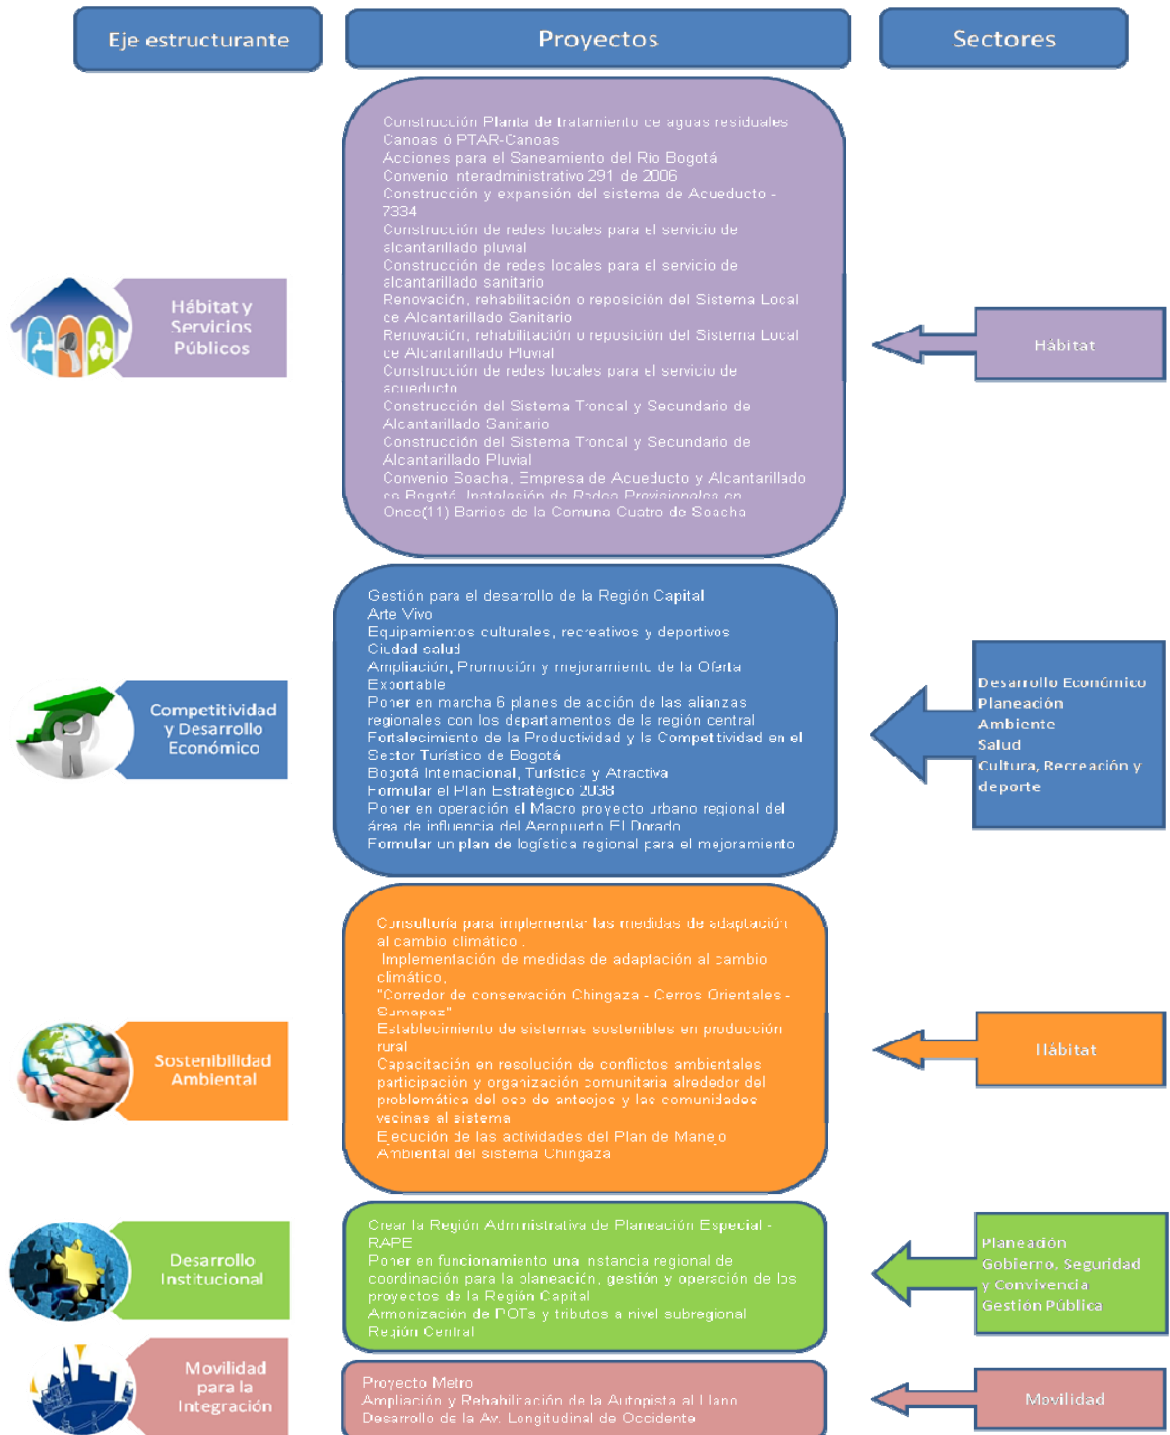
Eje estructurante

Proyectos

Sectores

Construcción Planta de tratamiento de aguas residuales Canoas o PTAR-Canoas
Acciones para el Saneamiento del Rio Bogotá
Convenio interadministrativo 291 de 2006
Construcción y expansión del sistema de Acueducto - 7334
Construcción de redes locales para el servicio de alcantarillado pluvial
Construcción de redes locales para el servicio de alcantarillado sanitario
Renovación, rehabilitación o reposición del Sistema Local de Alcantarillado Sanitario
Renovación, rehabilitación o reposición del Sistema Local de Alcantarillado Pluvial
Construcción de redes locales para el servicio de acueducto
Construcción del Sistema Troncal y Secundario de Alcantarillado Sanitario
Construcción del Sistema Troncal y Secundario de Alcantarillado Pluvial
Convenio Soacha, Empresa de Acueducto y Alcantarillado de Bogotá. Instalación de Redes Provisionales en Once(11) Barrios de la Comuna Cuatro de Soacha

Hábitat y Servicios Públicos

Hábitat

Gestión para el desarrollo de la Región Capital
Arte Vivo
Equipamientos culturales, recreativos y deportivos
Ciudad salud
Ampliación, Promoción y mejoramiento de la Oferta Exportable
Poner en marcha 6 planes de acción de las alianzas regionales con los departamentos de la región central
Fortalecimiento de la Productividad y la Competitividad en el Sector Turístico de Bogotá
Bogotá Internacional, Turística y Atractiva
Formular el Plan Estratégico 2038
Poner en operación el Macro proyecto urbano regional del área de influencia del Aeropuerto El Dorado
Formular un plan de logística regional para el mejoramiento

Competitividad y Desarrollo Económico

Desarrollo Económico
Planeación
Ambiente
Salud
Cultura, Recreación y deporte

Consultoría para implementar las medidas de adaptación al cambio climático.
Implementación de medidas de adaptación al cambio climático.
"Corredor de conservación Chingaza - Cerros Orientales - Sumapaz"
Establecimiento de sistemas sostenibles en producción rural
Capacitación en resolución de conflictos ambientales participación y organización comunitaria alrededor del problemática del oso de anteojos y las comunidades vecinas al sistema
Ejecución de las actividades del Plan de Manejo Ambiental del sistema Chingaza

Sostenibilidad Ambiental

Hábitat

Crear la Región Administrativa de Planeación Especial - RAPE
Poner en funcionamiento una instancia regional de coordinación para la planeación, gestión y operación de los proyectos de la Región Capital
Armonización de POTs y tributos a nivel subregional
Región Central

Desarrollo Institucional

Planeación
Gobierno, Seguridad y Convivencia
Gestión Pública

Proyecto Metro
Ampliación y Rehabilitación de la Autopista al Llano
Desarrollo de la Av. Longitudinal de Occidente

Movilidad para la Integración

Movilidad